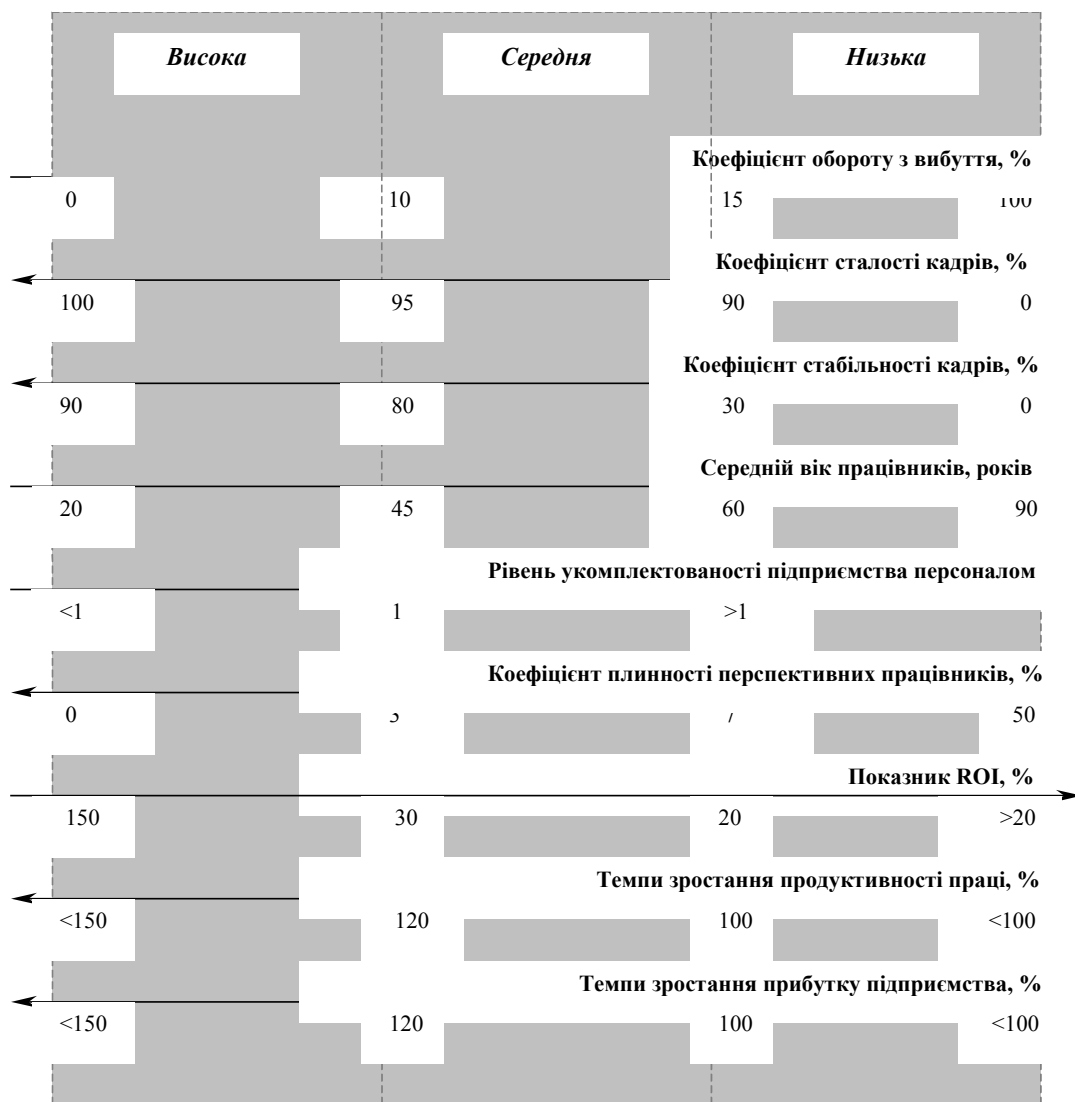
Висока

Середня

Низька

Коефіцієнт обороту з вибуття, %

0 10 15 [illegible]

Коефіцієнт сталості кадрів, %

100 95 90 0

Коефіцієнт стабільності кадрів, %

90 80 30 0

Середній вік працівників, років

20 45 60 90

Рівень укомплектованості підприємства персоналом

<1 1 >1

Коефіцієнт плинності перспективних працівників, %

0 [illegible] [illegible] 50

Показник ROI, %

150 30 20 >20

Темпи зростання продуктивності праці, %

<150 120 100 <100

Темпи зростання прибутку підприємства, %

<150 120 100 <100